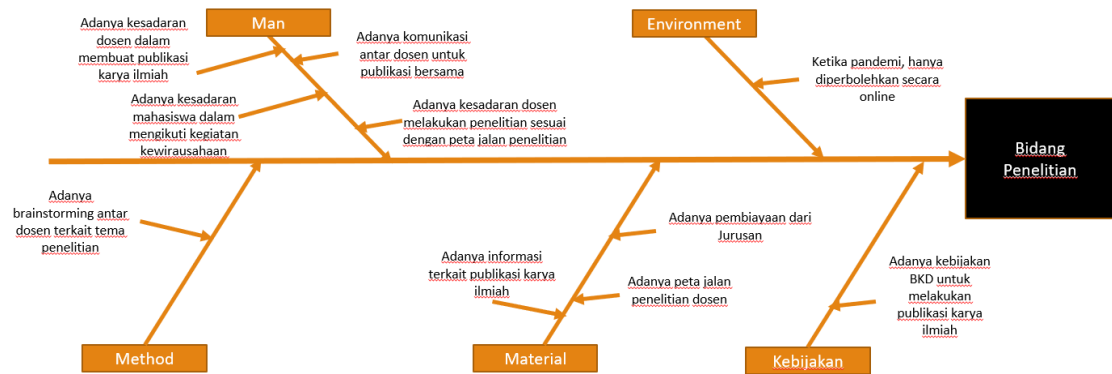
Man

Adanya kesadaran dosen dalam membuat publikasi karya ilmiah

Adanya komunikasi antar dosen untuk publikasi bersama

Adanya kesadaran mahasiswa dalam mengikuti kegiatan kewirausahaan

Adanya kesadaran dosen melakukan penelitian sesuai dengan peta jalan penelitian

Environment

Ketika pandemi, hanya diperbolehkan secara online

Bidang Penelitian

Adanya brainstorming antar dosen terkait tema penelitian

Adanya pembiayaan dari Jurusan

Adanya informasi terkait publikasi karya ilmiah

Adanya peta jalan penelitian dosen

Adanya kebijakan BKD untuk melakukan publikasi karya ilmiah

Method

Material

Kebijakan